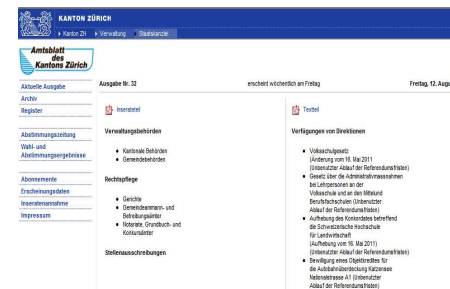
KANTON ZÜRICH

▸ Kanton ZH ▸ Verwaltung ▸ Staatskanzlei

Amtsblatt des Kantons Zürich

Aktuelle Ausgabe
Archiv
Register

Abstimmungszeitung
Wahl- und Abstimmungsergebnisse

Abonnemente
Erscheinungsdaten
Inseratenannahme
Impressum

Ausgabe Nr. 32

erscheint wöchentlich am Freitag

Freitag, 12. Augu

Inseratteil

Verwaltungsbehörden

• Kantonale Behörden
• Gemeindebehörden

Rechtspflege

• Gerichte
• Gemeindeammann- und Betreibungsämter
• Notariate, Grundbuch- und Konkursämter

Stellenausschreibungen

Textteil

Verfügungen von Direktionen

• Volksschulgesetz (Änderung vom 16. Mai 2011) (Unbenutzter Ablauf der Referendumsfristen)
• Gesetz über die Administrativmassnahmen bei Lehrpersonen an der Volksschule und an den Mittel- und Berufsfachschulen (Unbenutzter Ablauf der Referendumsfristen)
• Aufhebung des Konkordates betreffend die Schweizerische Hochschule für Landwirtschaft (Aufhebung vom 16. Mai 2011) (Unbenutzter Ablauf der Referendumsfristen)
• Bewilligung eines Objektkredites für die Autobahnüberdeckung Katzensee Nationalstrasse A1 (Unbenutzter Ablauf der Referendumsfristen)